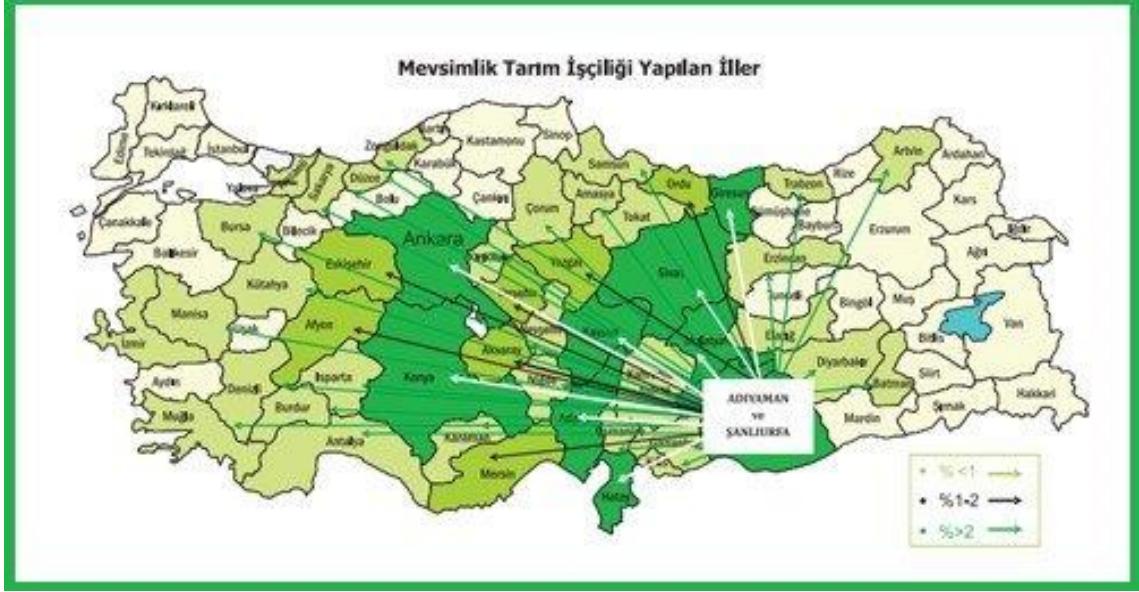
Mevsimlik Tarım İşçiliği Yapılan İller

Kırklareli
Edirne
Tekirdağ
İstanbul
Kocaeli
Yalova
Sakarya
Zonguldak
Bartın
Kastamonu
Sinop
Karabük
Düzce
Bolu
Çankırı
Samsun
Ordu
Giresun
Trabzon
Rize
Artvin
Ardahan
Kars
Iğdır
Ağrı
Van
Çanakkale
Bursa
Bilecik
Balıkesir
Eskişehir
Ankara
Çorum
Amasya
Tokat
Yozgat
Sivas
Gümüşhane
Bayburt
Erzurum
Erzincan
Tunceli
Bingöl
Muş
Bitlis
Elazığ
Kütahya
Manisa
Uşak
Afyon
İzmir
Aydın
Denizli
Isparta
Burdur
Muğla
Antalya
Konya
Aksaray
Kayseri
Karaman
Mersin
Adana
Osmaniye
Hatay
Diyarbakır
Batman
Siirt
Şırnak
Hakkari
Mardin
ADIYAMAN
ve
ŞANLIURFA
% <1
%1-2
%>2